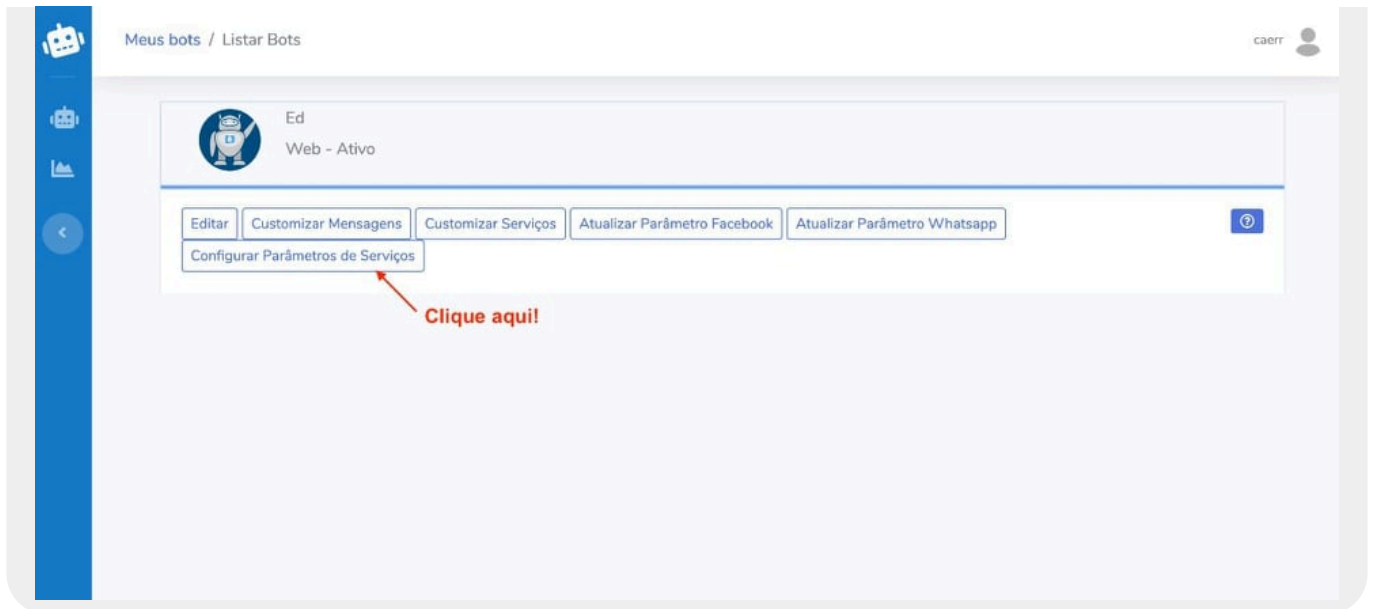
Meus bots / Listar Bots

caerr

Ed

Web - Ativo

Editar | Customizar Mensagens | Customizar Serviços | Atualizar Parâmetro Facebook | Atualizar Parâmetro Whatsapp

Configurar Parâmetros de Serviços

Clique aqui!